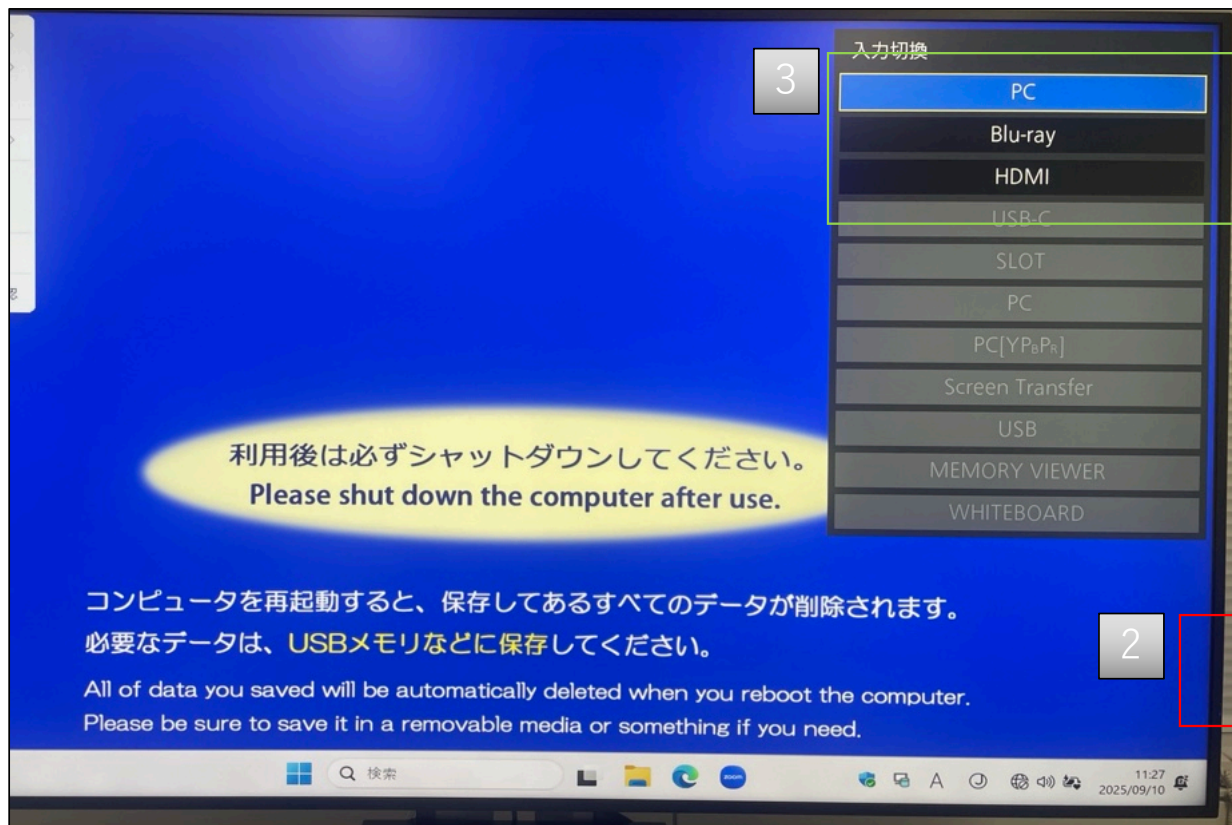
入力切換

3

PC

Blu-ray

HDMI

USB-C

SLOT

PC

PC[$YP_BP_R$]

Screen Transfer

USB

MEMORY VIEWER

WHITEBOARD

利用後は必ずシャットダウンしてください。
Please shut down the computer after use.

コンピュータを再起動すると、保存してあるすべてのデータが削除されます。
必要なデータは、USBメモリなどに保存してください。

All of data you saved will be automatically deleted when you reboot the computer.
Please be sure to save it in a removable media or something if you need.

2

検索

A

11:27
2025/09/10